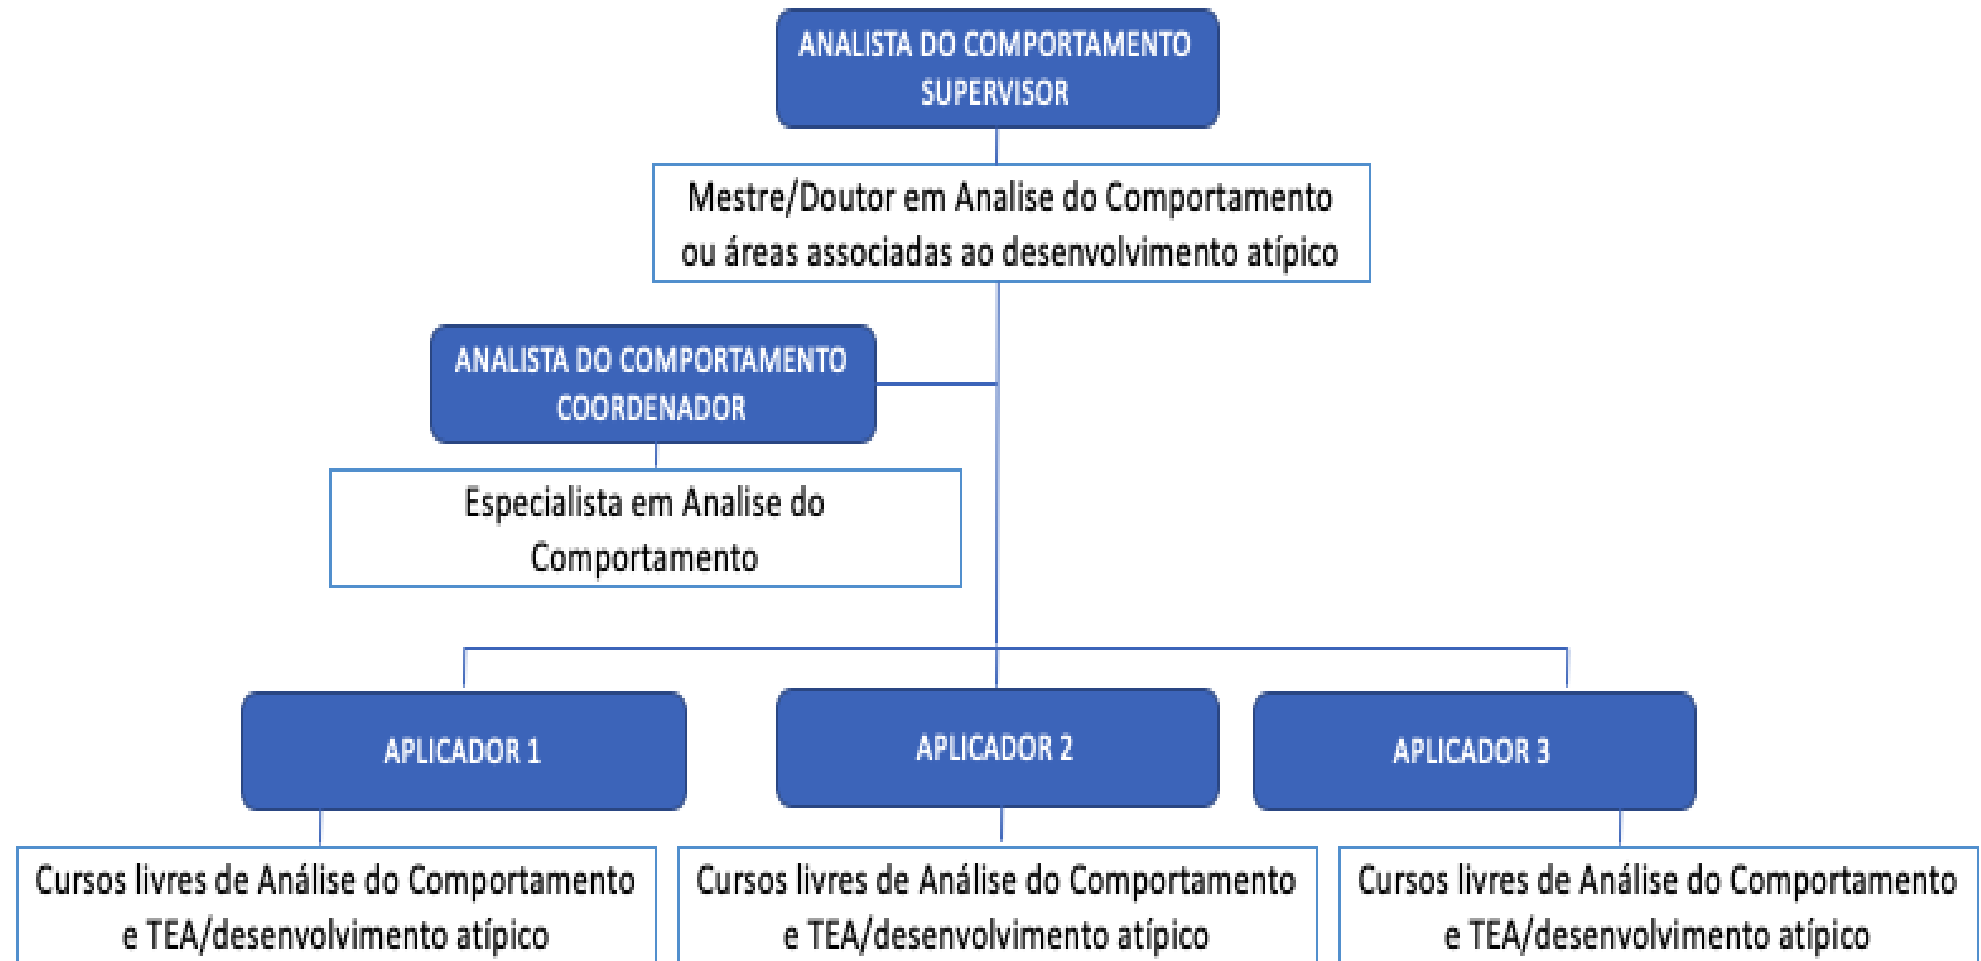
ANALISTA DO COMPORTAMENTO SUPERVISOR

Mestre/Doutor em Analise do Comportamento ou áreas associadas ao desenvolvimento atípico

ANALISTA DO COMPORTAMENTO COORDENADOR

Especialista em Analise do Comportamento

APLICADOR 1

APLICADOR 2

APLICADOR 3

Cursos livres de Análise do Comportamento e TEA/desenvolvimento atípico

Cursos livres de Análise do Comportamento e TEA/desenvolvimento atípico

Cursos livres de Análise do Comportamento e TEA/desenvolvimento atípico